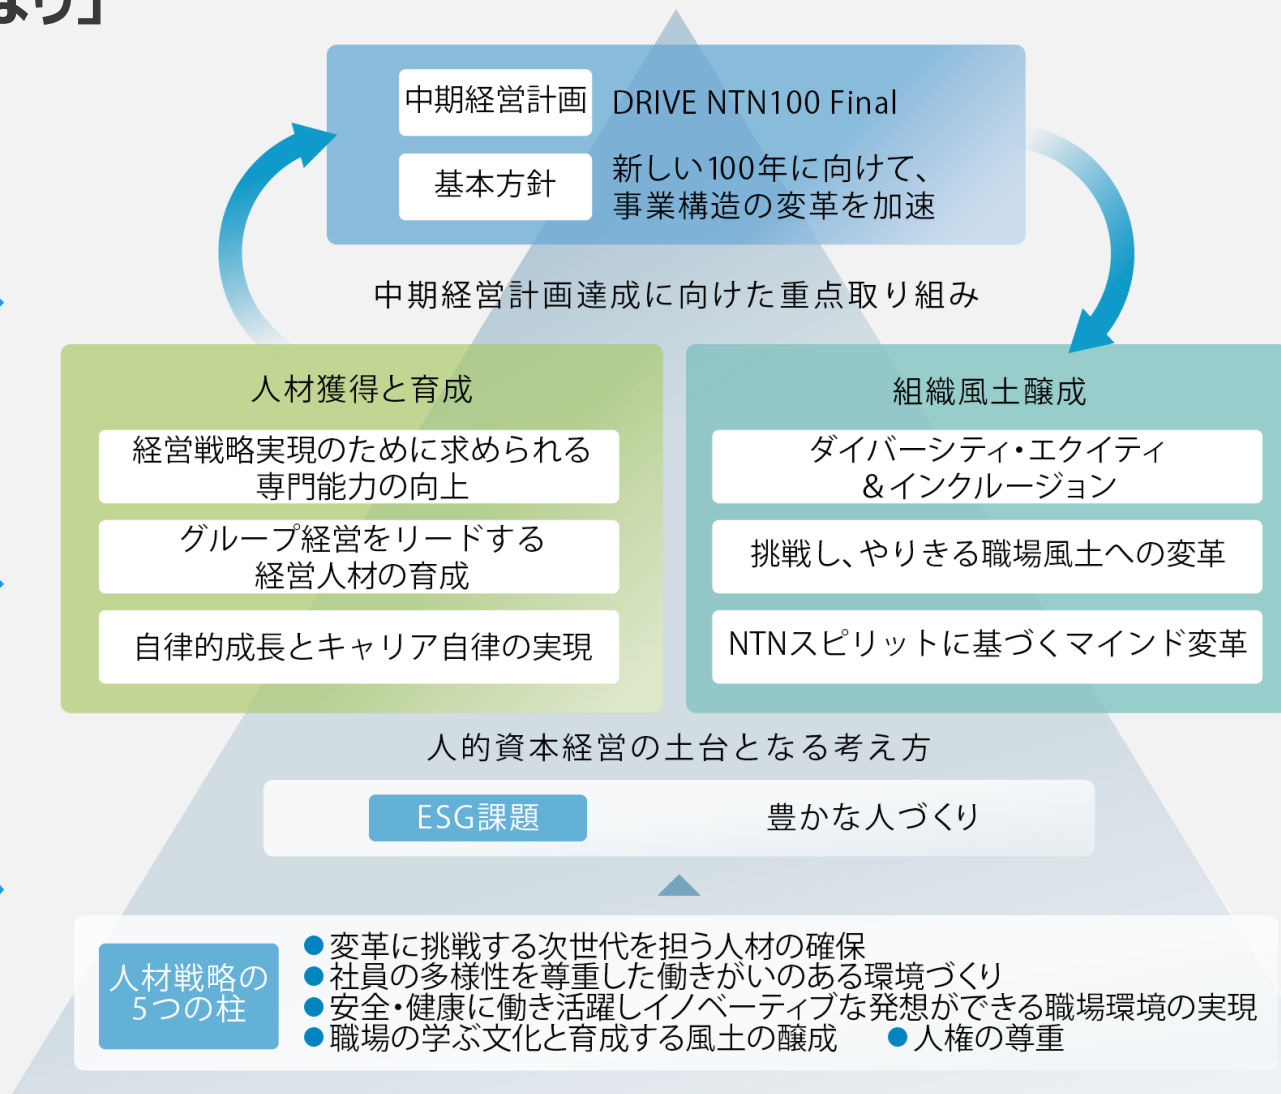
まり」

中期経営計画 DRIVE NTN100 Final

基本方針 新しい100年に向けて、事業構造の変革を加速

中期経営計画達成に向けた重点取り組み

人材獲得と育成

経営戦略実現のために求められる専門能力の向上

グループ経営をリードする経営人材の育成

自律的成長とキャリア自律の実現

組織風土醸成

ダイバーシティ・エクイティ&インクルージョン

挑戦し、やりきる職場風土への変革

NTNスピリットに基づくマインド変革

人的資本経営の土台となる考え方

ESG課題 豊かな人づくり

人材戦略の5つの柱

●変革に挑戦する次世代を担う人材の確保
●社員の多様性を尊重した働きがいのある環境づくり
●安全・健康に働き活躍しイノベーティブな発想ができる職場環境の実現
●職場の学ぶ文化と育成する風土の醸成 ●人権の尊重